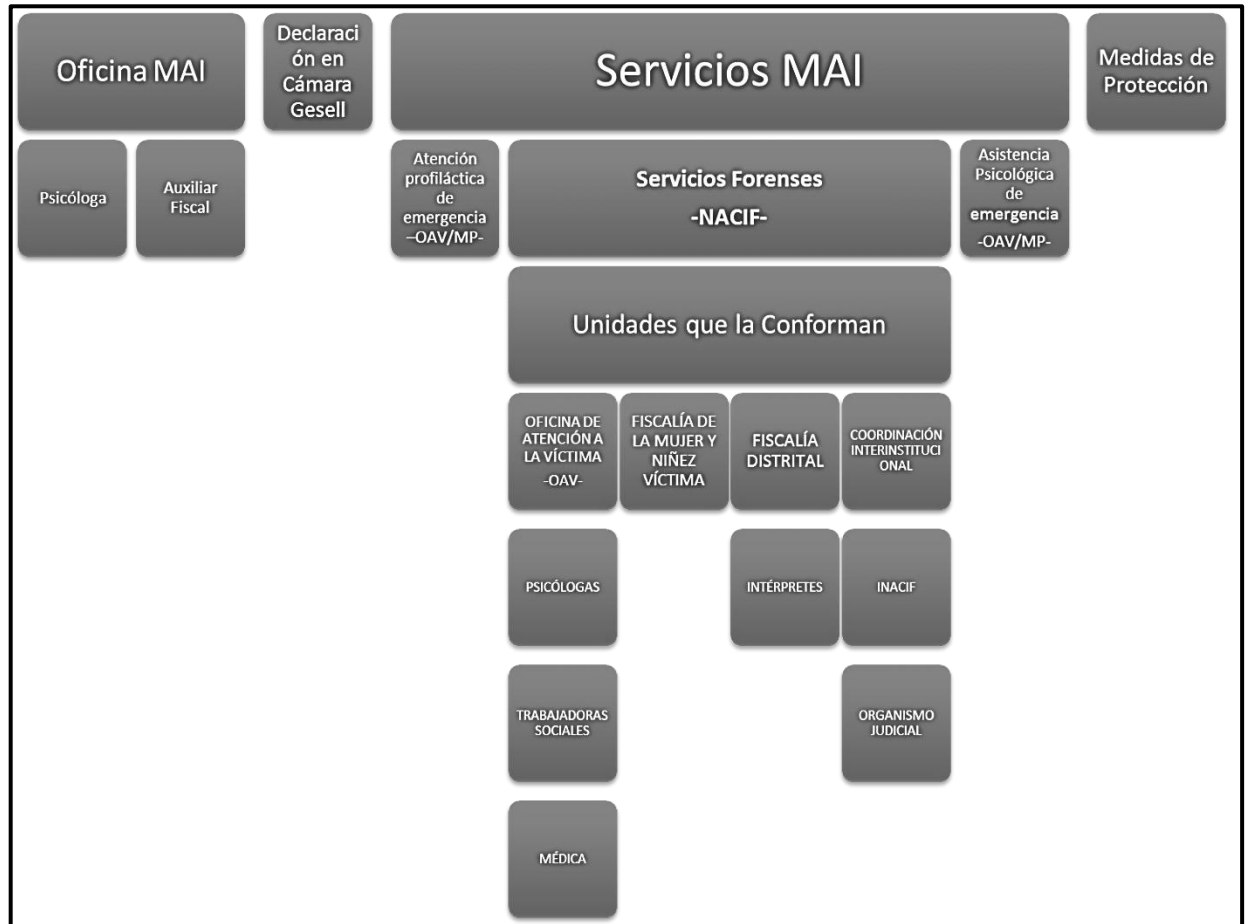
Oficina MAI

Declaración en Cámara Gesell

Servicios MAI

Medidas de Protección

Psicóloga

Auxiliar Fiscal

Atención profiláctica de emergencia –OAV/MP-

Servicios Forenses
-NACIF-

Asistencia Psicológica de emergencia -OAV/MP-

Unidades que la Conforman

OFICINA DE ATENCIÓN A LA VÍCTIMA -OAV-

FISCALÍA DE LA MUJER Y NIÑEZ VÍCTIMA

FISCALÍA DISTRITAL

COORDINACIÓN INTERINSTITUCIONAL

PSICÓLOGAS

INTÉRPRETES

INACIF

TRABAJADORAS SOCIALES

ORGANISMO JUDICIAL

MÉDICA